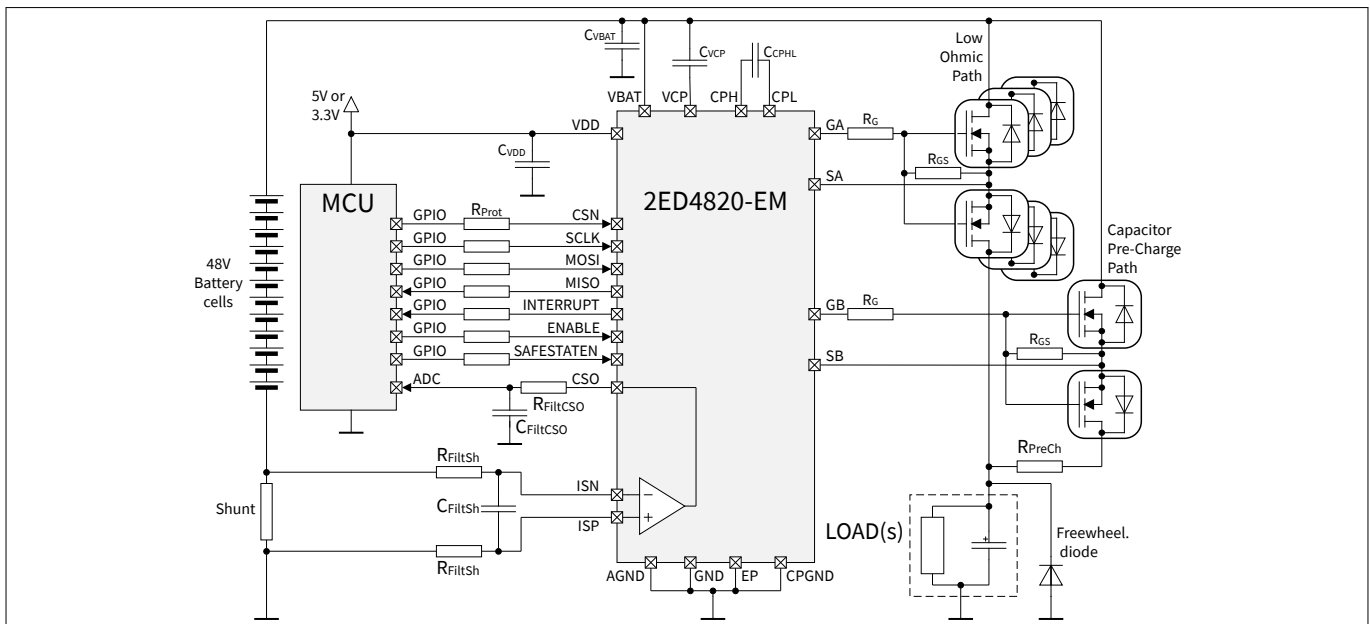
$C_{VBAT}$

$C_{VCP}$

$C_{CPHL}$

Low Ohmic Path

5V or 3.3V

VBAT VCP CPH CPL

VDD

GA $R_G$

$C_{VDD}$

$R_{GS}$

SA

MCU

GPIO $R_{Prot}$ CSN

2ED4820-EM

GPIO SCLK

GPIO MOSI

Capacitor Pre-Charge Path

48V Battery cells

GPIO MISO

GPIO INTERRUPT

GB $R_G$

GPIO ENABLE

GPIO SAFESTATEN

$R_{GS}$

SB

ADC CSO

$R_{FiltCSO}$

$C_{FiltCSO}$

$R_{PreCh}$

$R_{FiltSh}$

ISN

Shunt

$C_{FiltSh}$

ISP

LOAD(s)

Freewheel. diode

$R_{FiltSh}$

AGND GND EP CPGND